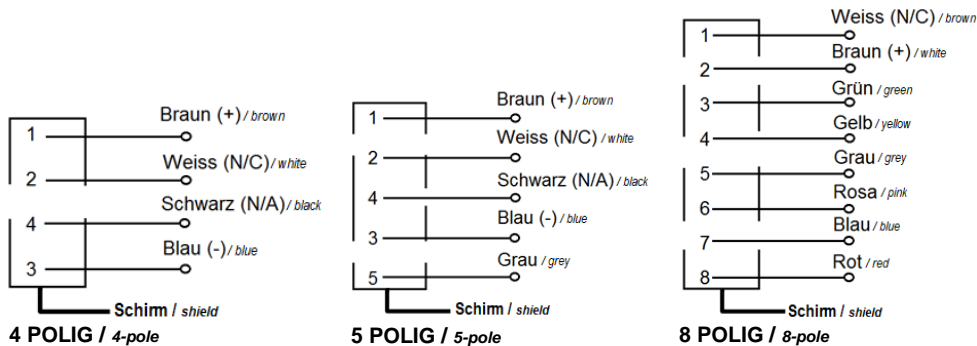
1
2
4
3
Braun (+) / brown
Weiss (N/C) / white
Schwarz (N/A) / black
Blau (-) / blue
Schirm / shield
4 POLIG / 4-pole

1
2
4
3
5
Braun (+) / brown
Weiss (N/C) / white
Schwarz (N/A) / black
Blau (-) / blue
Grau / grey
Schirm / shield
5 POLIG / 5-pole

1
2
3
4
5
6
7
8
Weiss (N/C) / brown
Braun (+) / white
Grün / green
Gelb / yellow
Grau / grey
Rosa / pink
Blau / blue
Rot / red
Schirm / shield
8 POLIG / 8-pole